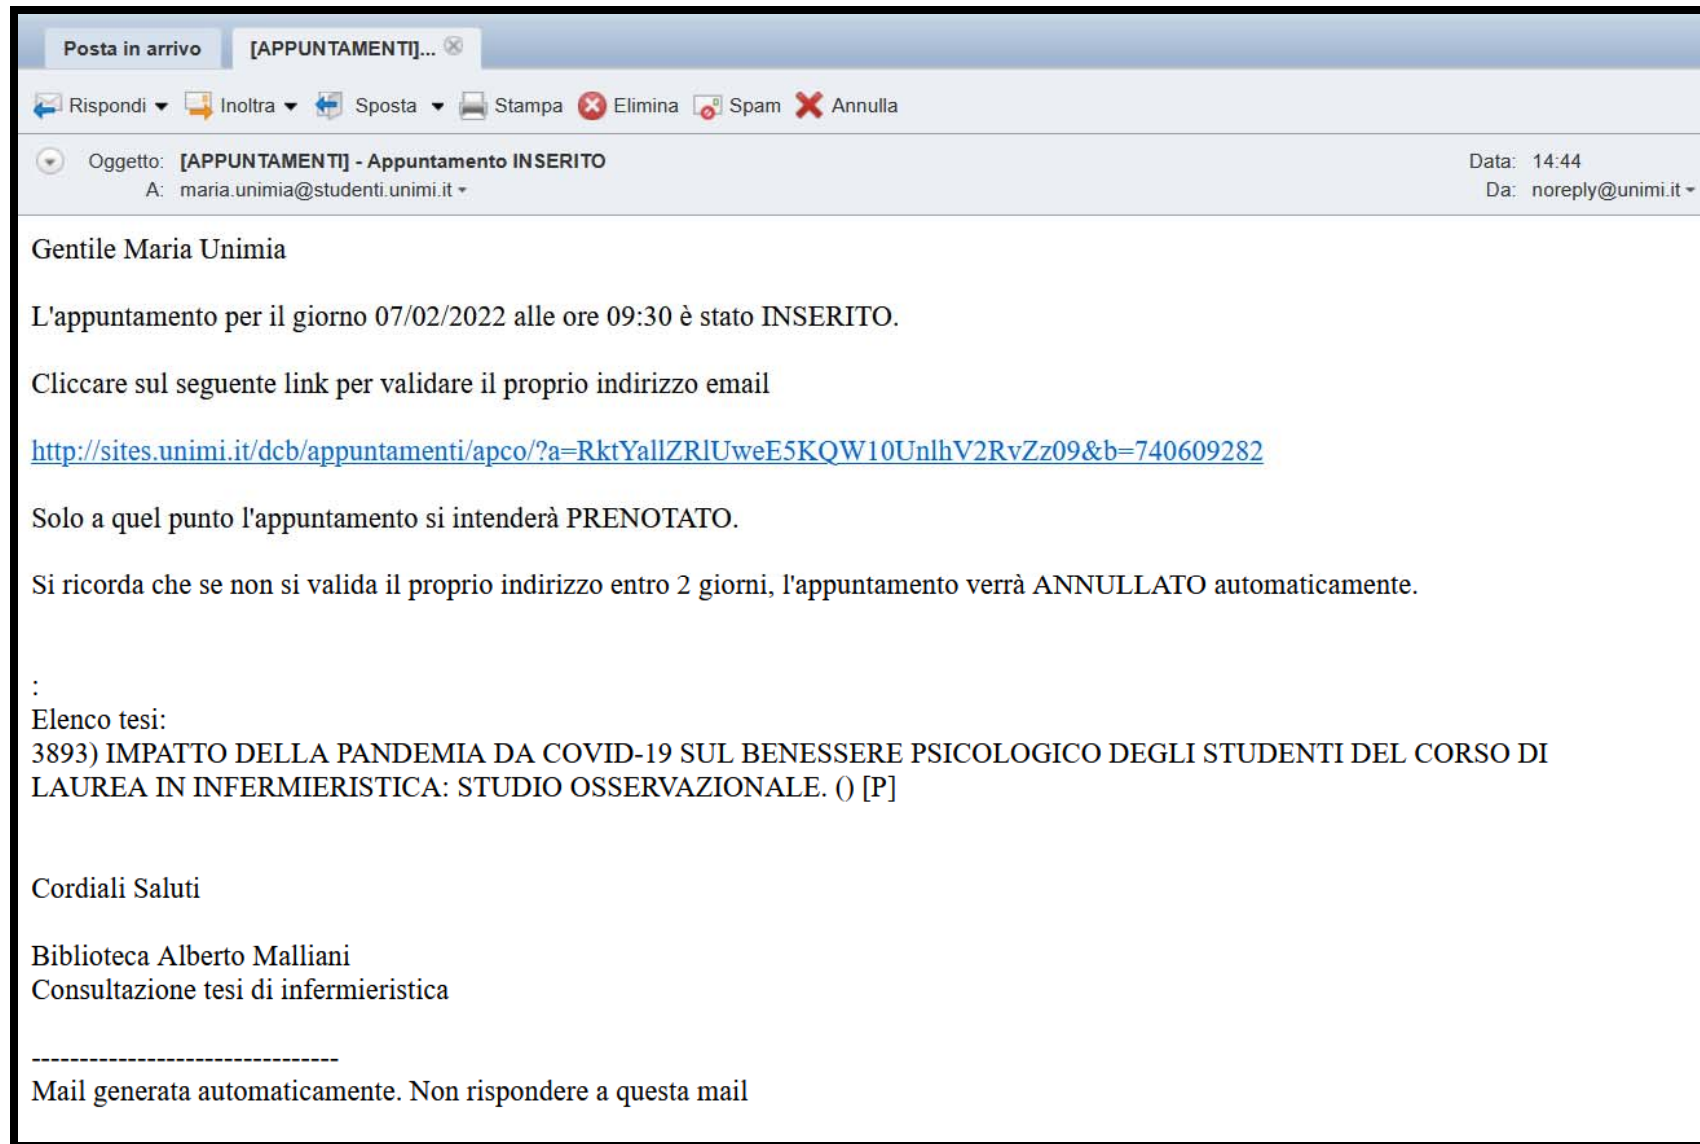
Posta in arrivo | [APPUNTAMENTI]...

Rispondi | Inoltra | Sposta | Stampa | Elimina | Spam | Annulla

Oggetto: [APPUNTAMENTI] - Appuntamento INSERITO
A: maria.unimia@studenti.unimi.it
Data: 14:44
Da: noreply@unimi.it

Gentile Maria Unimia

L'appuntamento per il giorno 07/02/2022 alle ore 09:30 è stato INSERITO.

Cliccare sul seguente link per validare il proprio indirizzo email

http://sites.unimi.it/dcb/appuntamenti/apco/?a=RktYallZRlUweE5KQW10UnlhV2RvZz09&b=740609282

Solo a quel punto l'appuntamento si intenderà PRENOTATO.

Si ricorda che se non si valida il proprio indirizzo entro 2 giorni, l'appuntamento verrà ANNULLATO automaticamente.

:
Elenco tesi:
3893) IMPATTO DELLA PANDEMIA DA COVID-19 SUL BENESSERE PSICOLOGICO DEGLI STUDENTI DEL CORSO DI LAUREA IN INFERMIERISTICA: STUDIO OSSERVAZIONALE. () [P]

Cordiali Saluti

Biblioteca Alberto Malliani
Consultazione tesi di infermieristica

--------------------------------
Mail generata automaticamente. Non rispondere a questa mail